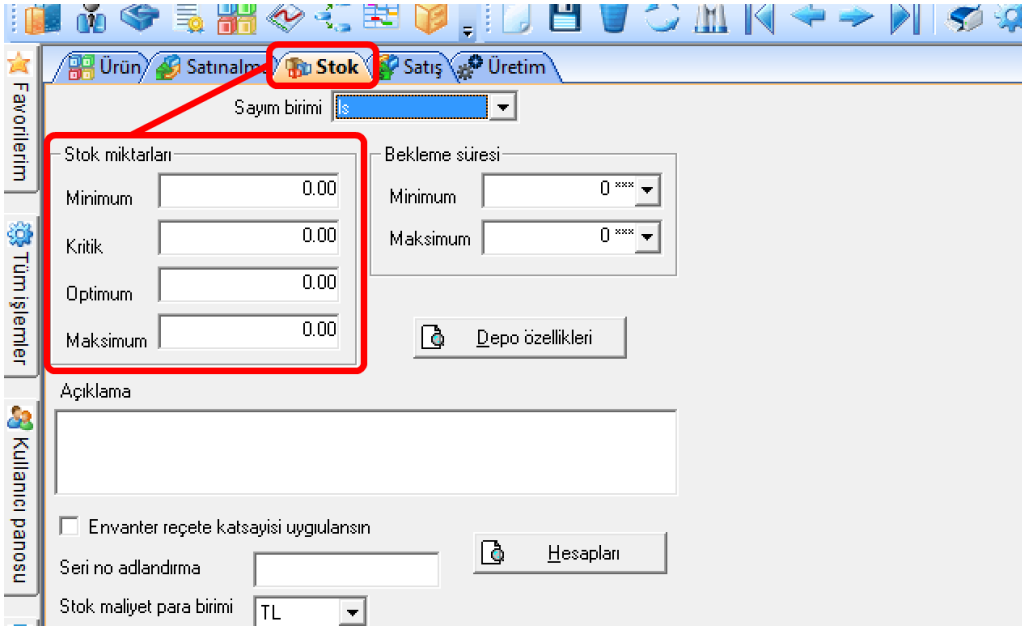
Favorilerim

Tüm işlemler

Kullanıcı panosu

Ürün Satınalma Stok Satış Üretim

Sayım birimi ls

Stok miktarları

Minimum 0.00

Kritik 0.00

Optimum 0.00

Maksimum 0.00

Bekleme süresi

Minimum 0 ***

Maksimum 0 ***

Depo özellikleri

Açıklama

Envanter reçete katsayisi uygulansın

Seri no adlandırma

Hesapları

Stok maliyet para birimi TL